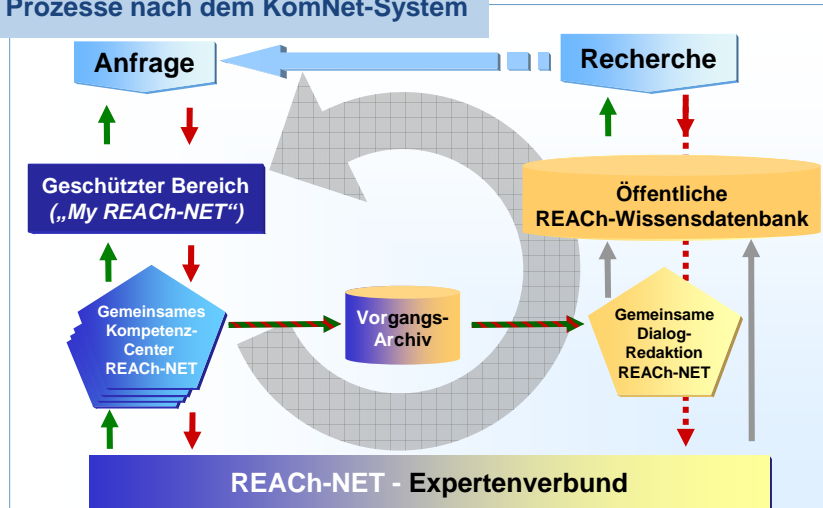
Prozesse nach dem KomNet-System

Anfrage

Recherche

Geschützter Bereich („My REACh-NET“)

Öffentliche REACh-Wissensdatenbank

Gemeinsames Kompetenz-Center REACh-NET

Vorgangs-Archiv

Gemeinsame Dialog-Redaktion REACh-NET

REACh-NET - Expertenverbund